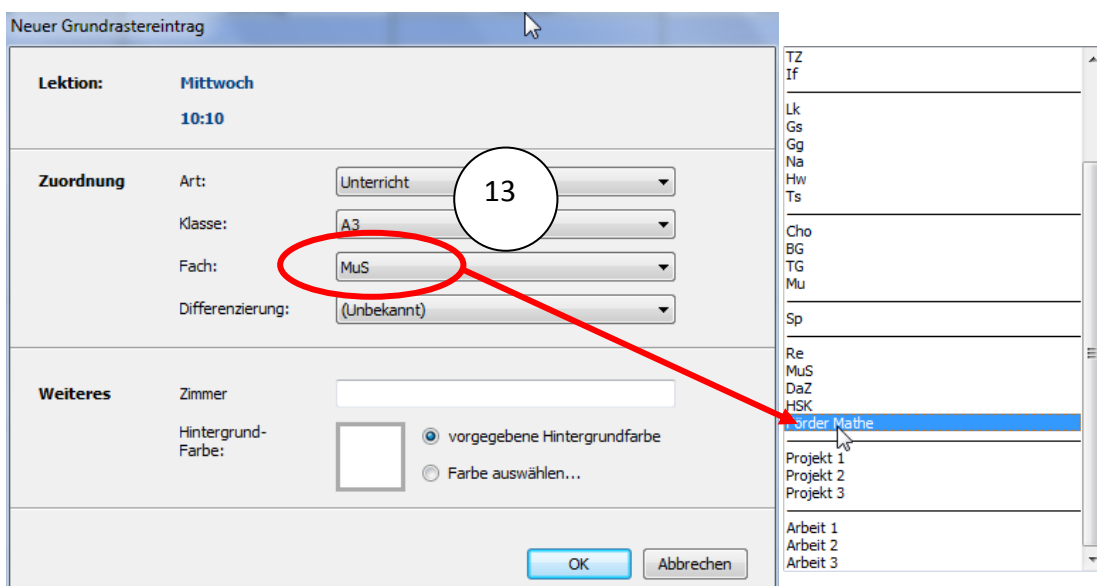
Neuer Grundrastereintrag

Lektion: Mittwoch
10:10

Zuordnung
Art: Unterricht
Klasse: A3
Fach: MuS
Differenzierung: (Unbekannt)

13

Weiteres
Zimmer
Hintergrund-Farbe:
vorgegebene Hintergrundfarbe
Farbe auswählen...

OK
Abbrechen

TZ
If
Lk
Gs
Gg
Na
Hw
Ts
Cho
BG
TG
Mu
Sp
Re
MuS
DaZ
HSK
Förder Mathe
Projekt 1
Projekt 2
Projekt 3
Arbeit 1
Arbeit 2
Arbeit 3